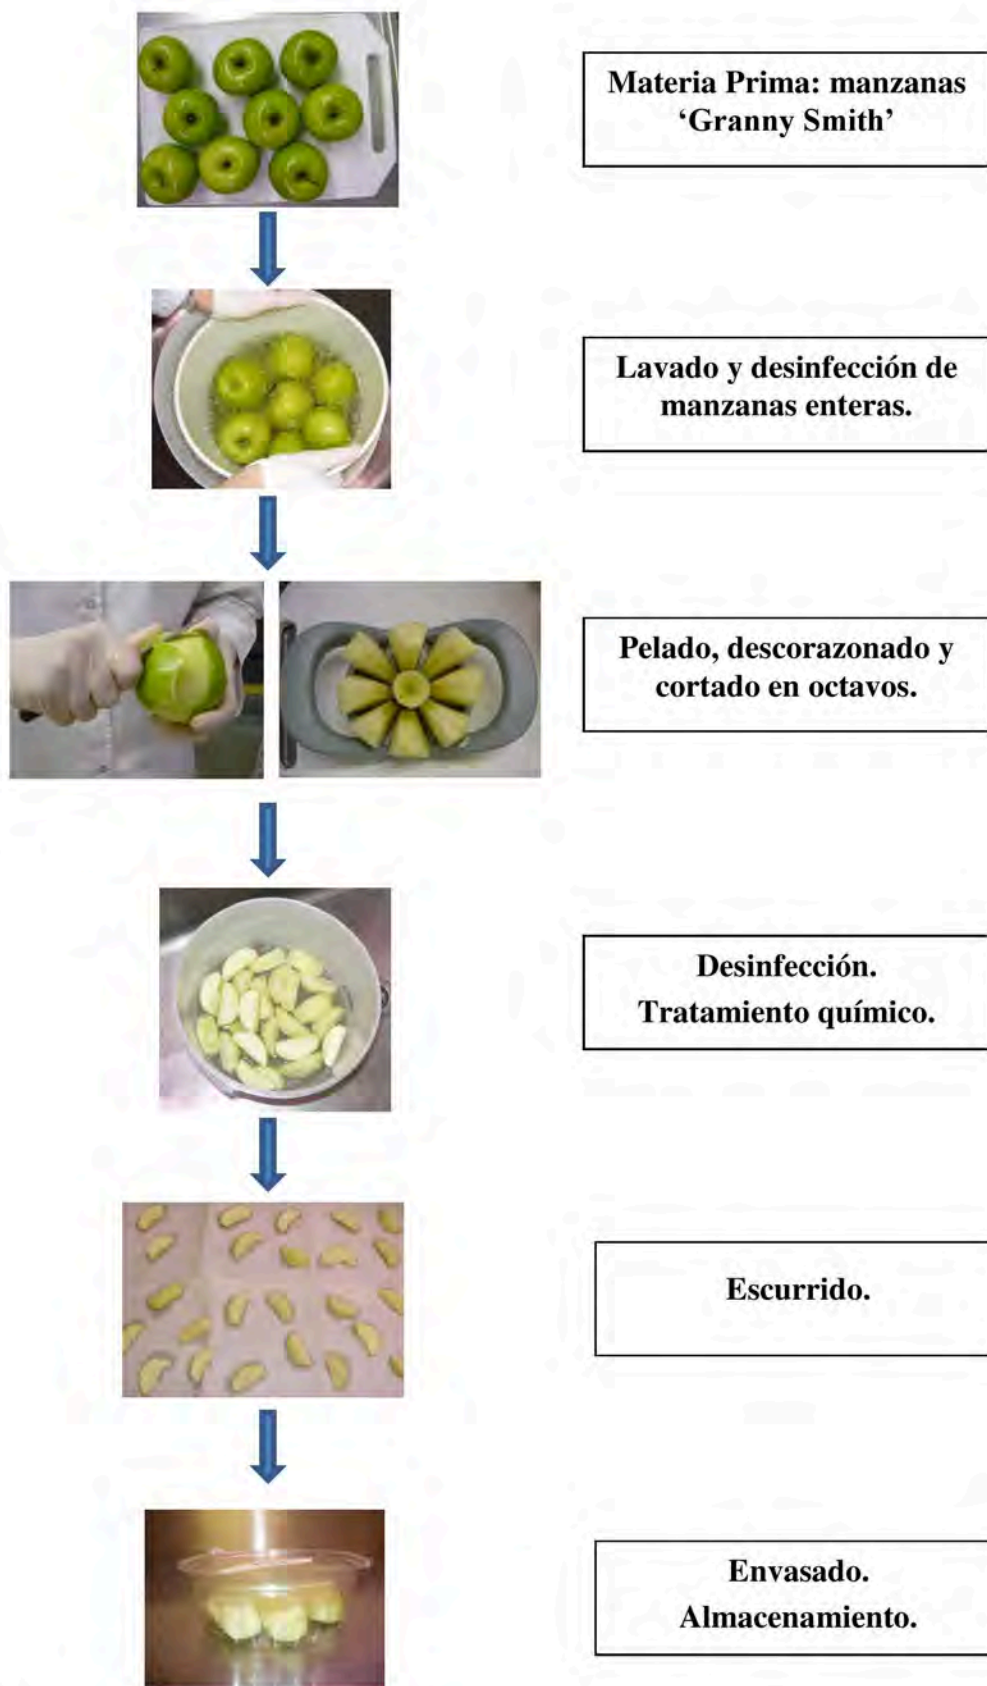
Materia Prima: manzanas 'Granny Smith'

Lavado y desinfección de manzanas enteras.

Pelado, descorazonado y cortado en octavos.

Desinfección.
Tratamiento químico.

Escurrido.

Envasado.
Almacenamiento.